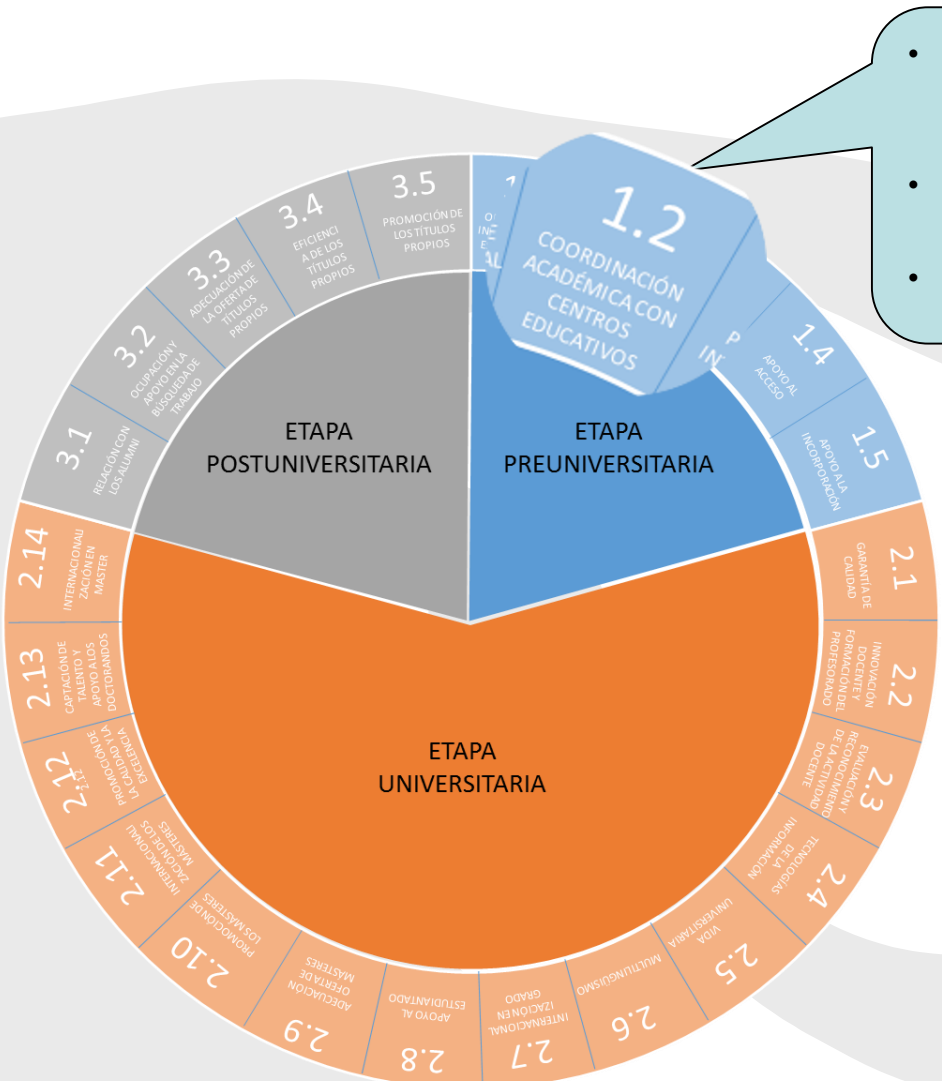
•

•

•

1.2
COORDINACIÓN ACADÉMICA CON CENTROS EDUCATIVOS

1.4
APOYO AL ACCESO

1.5
APOYO A LA INCORPORACIÓN

ETAPA PREUNIVERSITARIA

ETAPA POSTUNIVERSITARIA

ETAPA UNIVERSITARIA

3.1
RELACIÓN CON LOS ALUMNI

3.2
OCUPACIÓN Y APOYO EN LA BÚSQUEDA DE TRABAJO

3.3
ADECUACIÓN DE LA OFERTA DE TÍTULOS PROPIOS

3.4
EFICIENCIA DE LOS TÍTULOS PROPIOS

3.5
PROMOCIÓN DE LOS TÍTULOS PROPIOS

2.1
GARANTÍA DE CALIDAD

2.2
INNOVACIÓN DOCENTE Y FORMACIÓN DEL PROFESORADO

2.3
EVALUACIÓN Y RECONOCIMIENTO DE LA ACTIVIDAD DOCENTE

2.4
TECNOLOGÍAS DE LA INFORMACIÓN

2.5
VIDA UNIVERSITARIA

2.6
MULTILINGÜISMO

2.7
INTERNACIONALIZACIÓN EN GRADO

2.8
APOYO AL ESTUDIANTADO

2.9
ADECUACIÓN OFERTA DE MÁSTERES

2.10
PROMOCIÓN DE LOS MÁSTERES

2.11
INTERNACIONALIZACIÓN DE LOS MÁSTERES

2.12
PROMOCIÓN DE LA CALIDAD Y LA EXCELENCIA

2.13
CAPTACIÓN DE TALENTO Y APOYO A LOS DOCTORANDOS

2.14
INTERNACIONALIZACIÓN EN MÁSTER